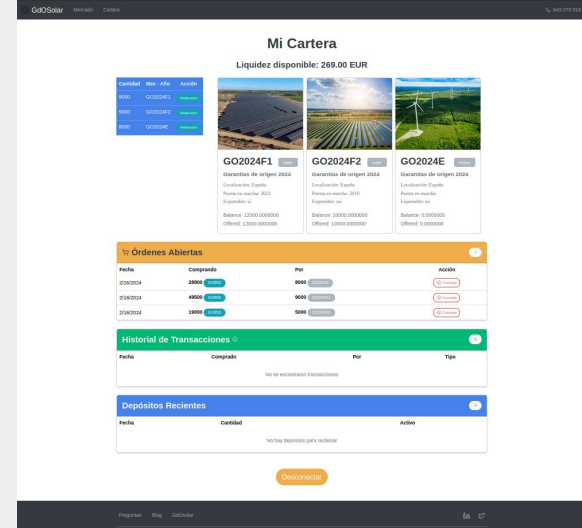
GdOSolar Mercado Cartera

Mi Cartera

Liquidez disponible: 269.00 EUR

| Cantidad | Mes - Año | Acción |
|---|---|---|
| 3000 | GO2024F1 | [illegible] |
| 5000 | GO2024F2 | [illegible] |
| 8000 | GO2024E | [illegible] |

GO2024F1
Garantías de origen 2024
Localización: España
Puesta en marcha: 2021
Exportable: sí
Balance: 12000.0000000
Offered: 12000.0000000

GO2024F2
Garantías de origen 2024
Localización: España
Puesta en marcha: 2018
Exportable: no
Balance: 10000.0000000
Offered: 10000.0000000

GO2024E
Garantías de origen 2024
Localización: España
Puesta en marcha:
Exportable: no
Balance: 0.0000000
Offered: 0.0000000

Órdenes Abiertas

| Fecha | Comprando | Por | Acción |
|---|---|---|---|
| 2/16/2024 | 28800 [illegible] | 8000 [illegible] | Cancelar |
| 2/16/2024 | 49000 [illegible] | 9000 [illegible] | Cancelar |
| 2/16/2024 | 19000 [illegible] | 5000 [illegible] | Cancelar |

Historial de Transacciones

| Fecha | Comprado | Por | Tipo |
|---|---|---|---|

No se encontraron transacciones

Depósitos Recientes

| Fecha | Cantidad | Activo |
|---|---|---|

No hay depósitos para reclamar

Desconectar

Preguntas Blog GdOSolar